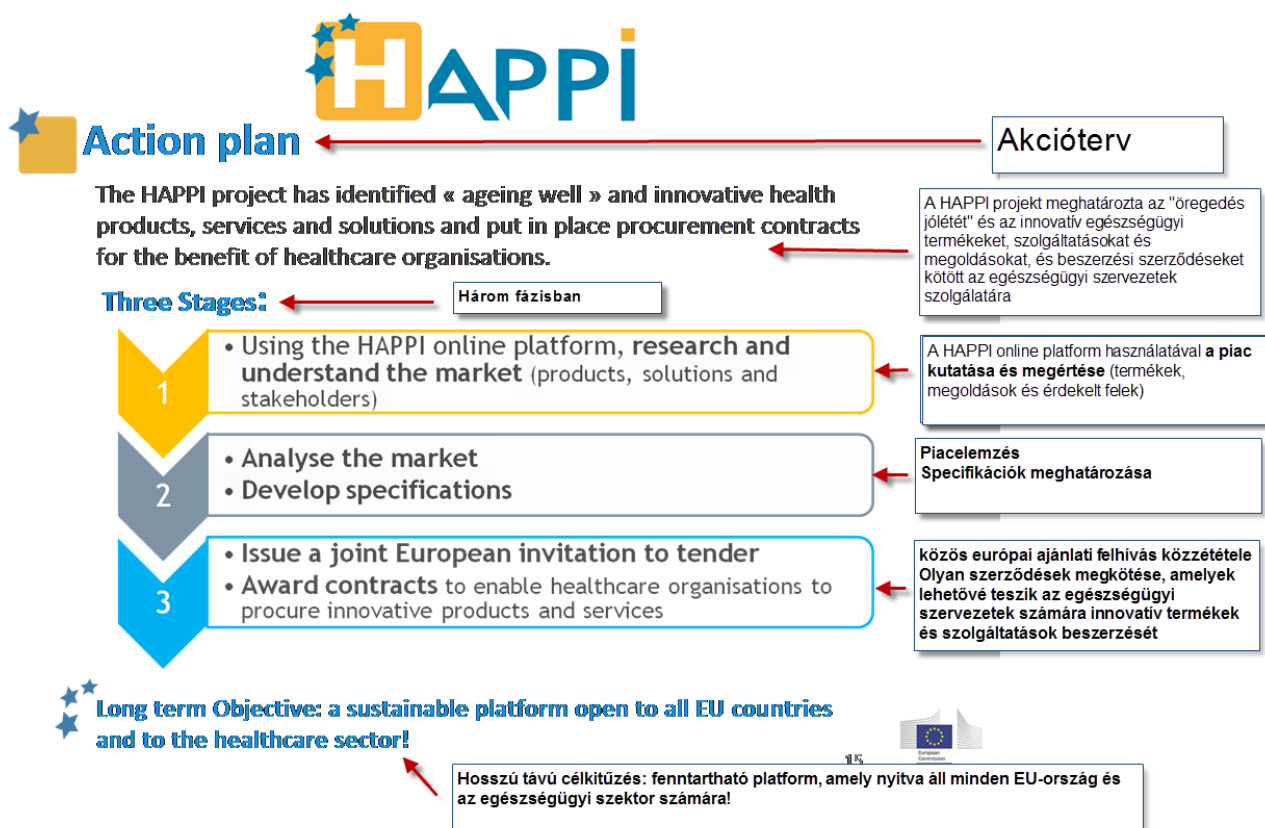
HAPPI

Action plan

Akcióterv

The HAPPI project has identified « ageing well » and innovative health products, services and solutions and put in place procurement contracts for the benefit of healthcare organisations.

A HAPPI projekt meghatározta az "öregedés jólétét" és az innovatív egészségügyi termékeket, szolgáltatásokat és megoldásokat, és beszerzési szerződéseket kötött az egészségügyi szervezetek szolgálatára

Three Stages:

Három fázisban

1
• Using the HAPPI online platform, research and understand the market (products, solutions and stakeholders)

A HAPPI online platform használatával a piac kutatása és megértése (termékek, megoldások és érdekelt felek)

2
• Analyse the market
• Develop specifications

Piacelemzés
Specifikációk meghatározása

3
• Issue a joint European invitation to tender
• Award contracts to enable healthcare organisations to procure innovative products and services

közös európai ajánlati felhívás közzététele
Olyan szerződések megkötése, amelyek lehetővé teszik az egészségügyi szervezetek számára innovatív termékek és szolgáltatások beszerzését

Long term Objective: a sustainable platform open to all EU countries and to the healthcare sector!

15

European Commission

Hosszú távú célkitűzés: fenntartható platform, amely nyitva áll minden EU-ország és az egészségügyi szektor számára!